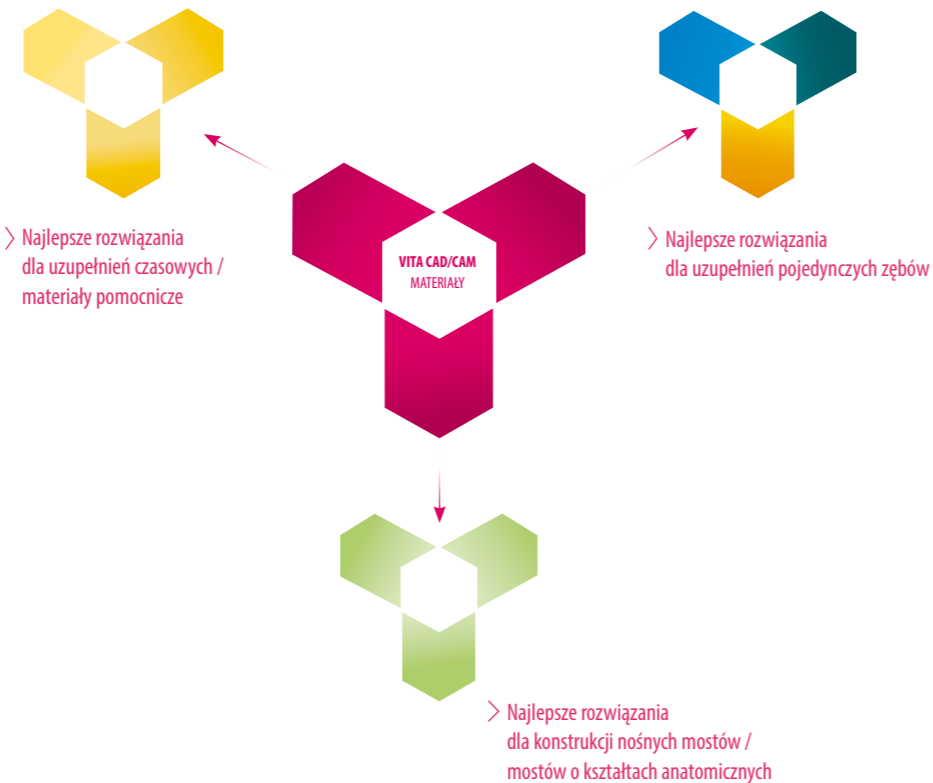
VITA CAD/CAM
MATERIAŁY

Najlepsze rozwiązania dla uzupełnień czasowych / materiały pomocnicze

Najlepsze rozwiązania dla uzupełnień pojedynczych zębów

Najlepsze rozwiązania dla konstrukcji nośnych mostów / mostów o kształtach anatomicznych